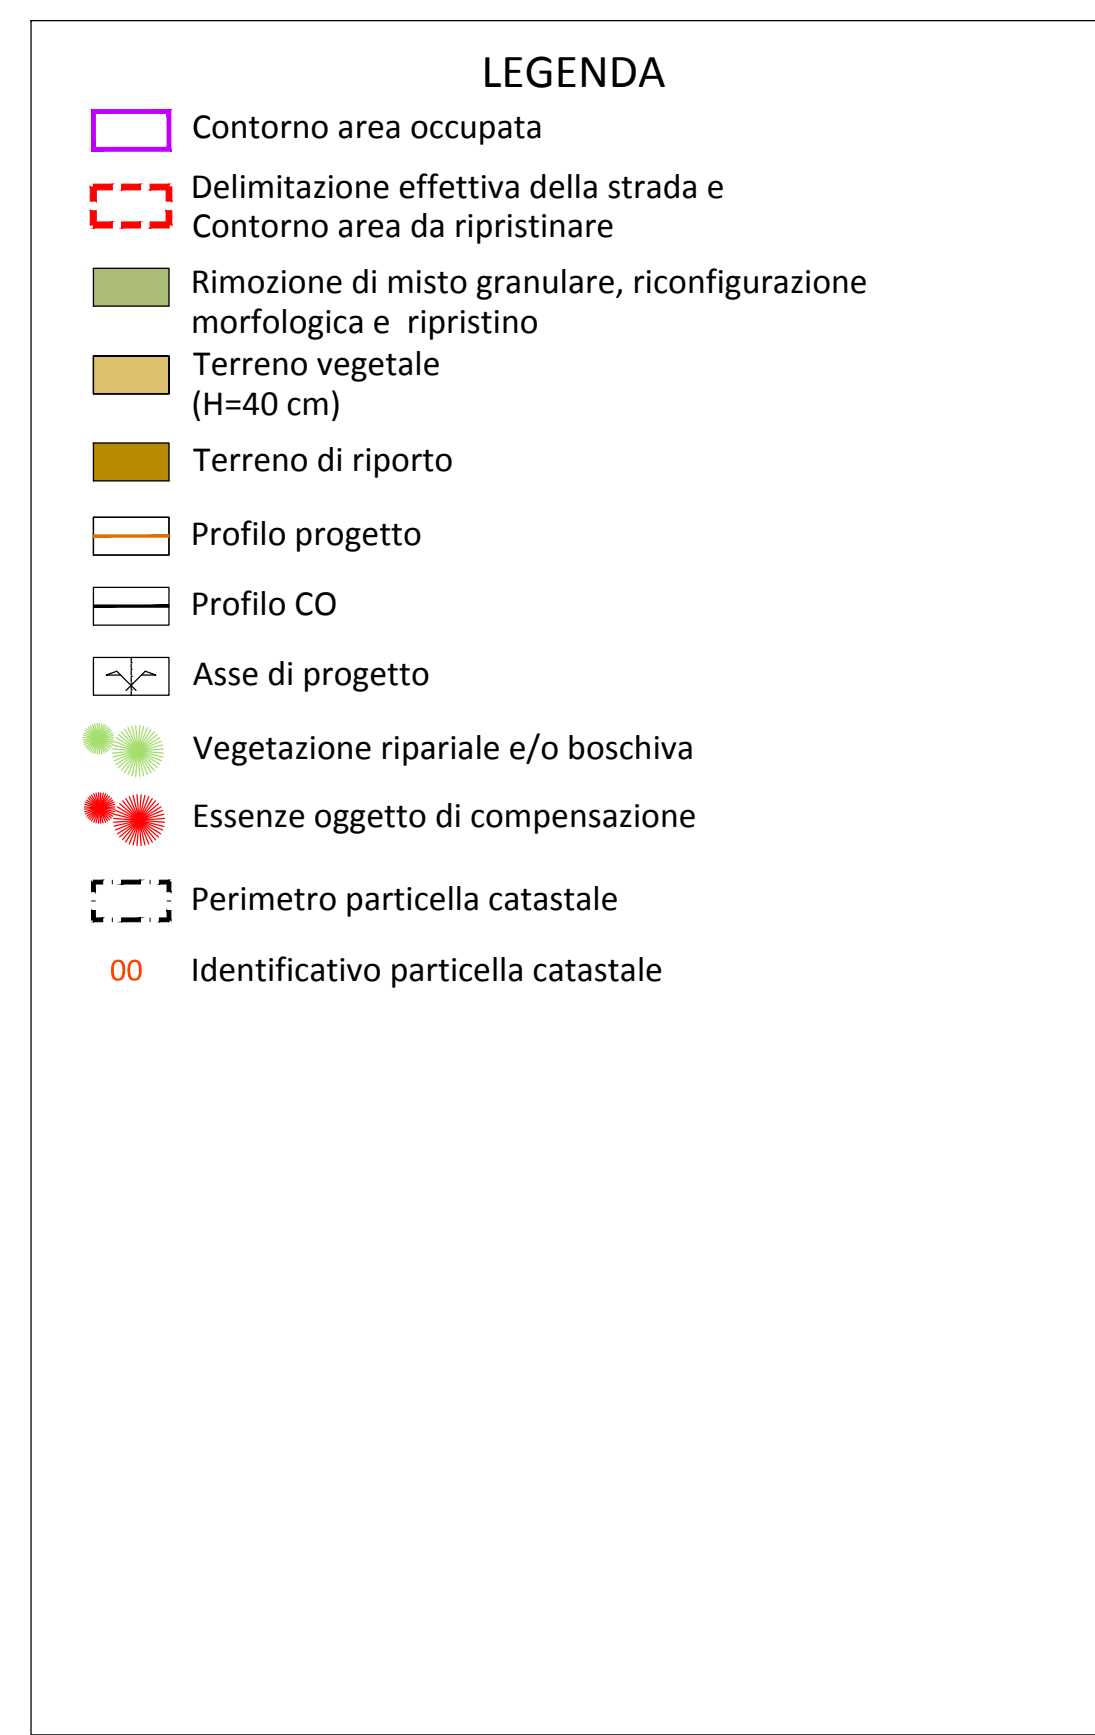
LEGENDA

Contorno area occupata

Delimitazione effettiva della strada e Contorno area da ripristinare

Rimozione di misto granulare, riconfigurazione morfologica e ripristino

Terreno vegetale (H=40 cm)

Terreno di riporto

Profilo progetto

Profilo CO

Asse di progetto

Vegetazione ripariale e/o boschiva

Essenze oggetto di compensazione

Perimetro particella catastale

00 Identificativo particella catastale